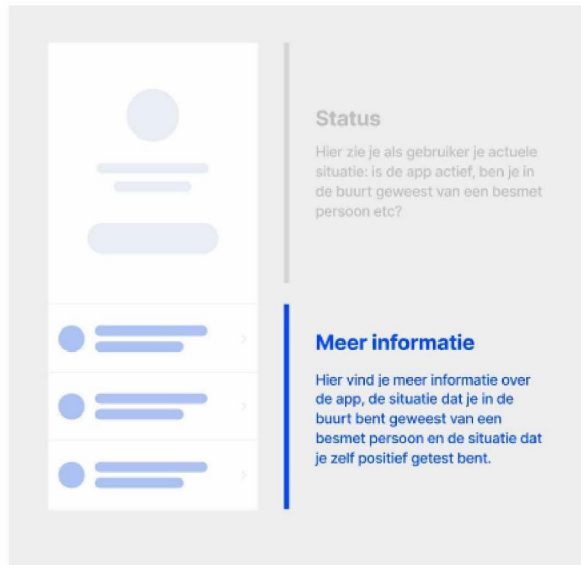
Status

Hier zie je als gebruiker je actuele situatie: is de app actief, ben je in de buurt geweest van een besmet persoon etc?

Meer informatie

Hier vind je meer informatie over de app, de situatie dat je in de buurt bent geweest van een besmet persoon en de situatie dat je zelf positief getest bent.